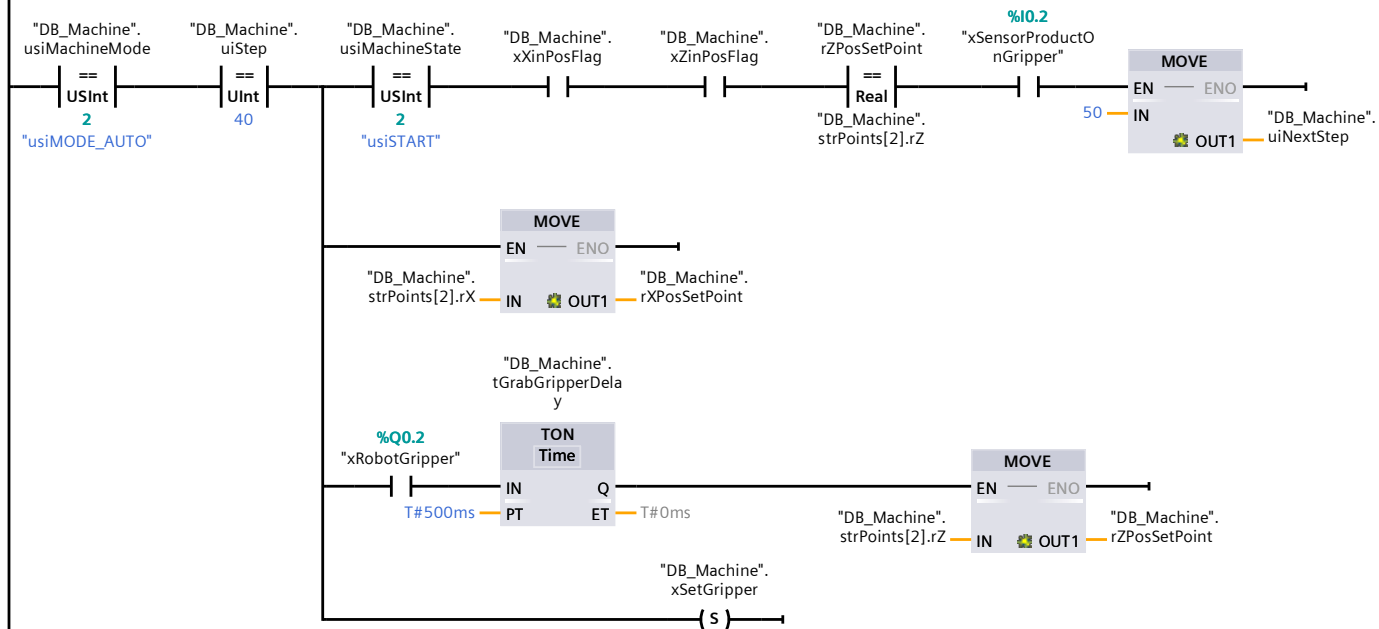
"DB_Machine".
usiMachineMode
==
USInt
2
"usiMODE_AUTO"

"DB_Machine".
uiStep
==
UInt
40

"DB_Machine".
usiMachineState
==
USInt
2
"usiSTART"

"DB_Machine".
xXinPosFlag

"DB_Machine".
xZinPosFlag

"DB_Machine".
rZPosSetPoint
==
Real
"DB_Machine".
strPoints[2].rZ

%I0.2
"xSensorProductOnGripper"

MOVE
EN ENO
50 IN
OUT1 "DB_Machine".
uiNextStep

MOVE
EN ENO
"DB_Machine".
strPoints[2].rX IN
OUT1 "DB_Machine".
rXPosSetPoint

"DB_Machine".
tGrabGripperDelay
TON
Time
%Q0.2
"xRobotGripper"
IN Q
T#500ms PT
ET T#0ms

MOVE
EN ENO
"DB_Machine".
strPoints[2].rZ IN
OUT1 "DB_Machine".
rZPosSetPoint

"DB_Machine".
xSetGripper
S